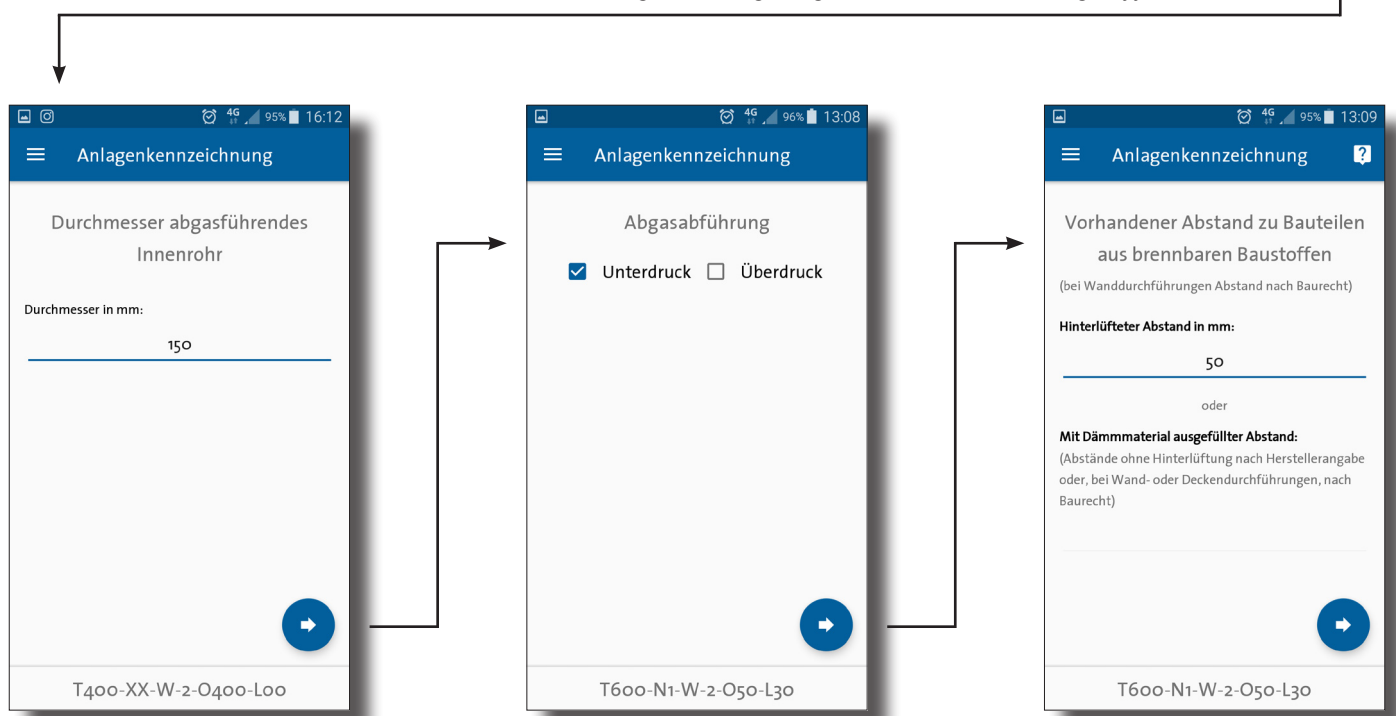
4G 95% 16:12

Anlagenkennzeichnung

Durchmesser abgasführendes Innenrohr

Durchmesser in mm:

150

T400-XX-W-2-O400-L00

4G 96% 13:08

Anlagenkennzeichnung

Abgasabführung

Unterdruck Überdruck

T600-N1-W-2-O50-L30

4G 95% 13:09

Anlagenkennzeichnung

Vorhandener Abstand zu Bauteilen aus brennbaren Baustoffen

(bei Wanddurchführungen Abstand nach Baurecht)

Hinterlüfteter Abstand in mm:

50

oder

Mit Dämmmaterial ausgefüllter Abstand:
(Abstände ohne Hinterlüftung nach Herstellerangabe oder, bei Wand- oder Deckendurchführungen, nach Baurecht)

T600-N1-W-2-O50-L30